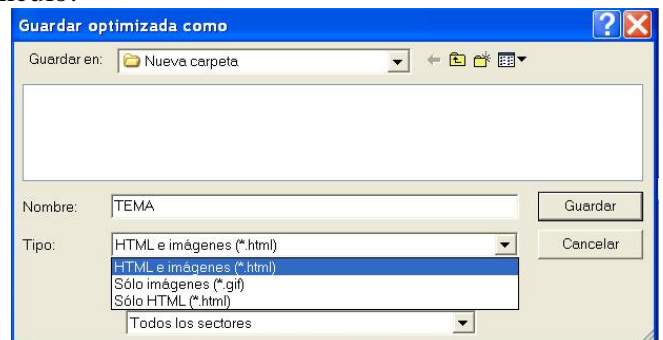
Guardar optimizada como

Guardar en: Nueva carpeta

Nombre: TEMA

Guardar

Tipo: HTML e imágenes (*.html)

Cancelar

HTML e imágenes (*.html)
Sólo imágenes (*.gif)
Sólo HTML (*.html)

Todos los sectores